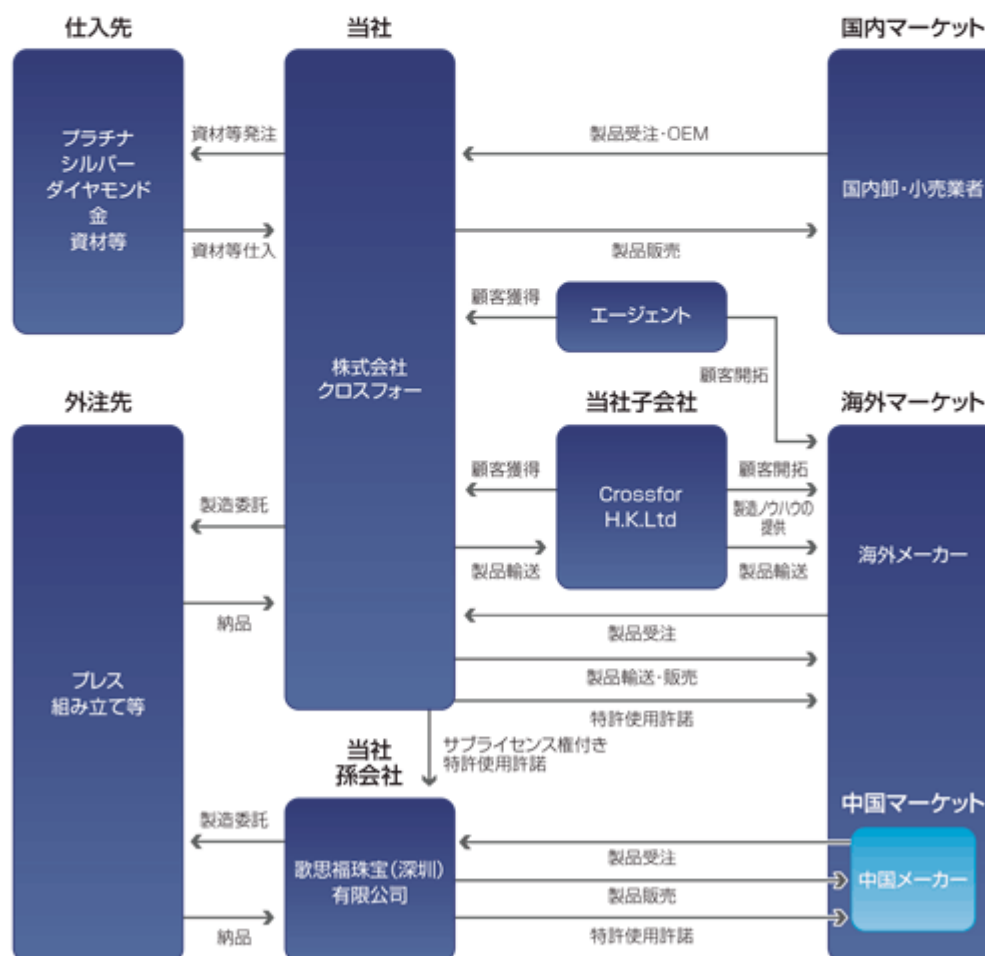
仕入先

プラチナ
シルバー
ダイヤモンド
金
資材等

資材等発注

資材等仕入

当社

株式会社
クロスフォー

国内マーケット

国内卸・小売業者

製品受注・OEM

製品販売

顧客獲得

エージェント

顧客開拓

外注先

プレス
組み立て等

製造委託

納品

当社子会社

Crossfor
H.K.Ltd

顧客獲得

製品輸送

顧客開拓

製造ノウハウの提供

製品輸送

海外マーケット

海外メーカー

製品受注

製品輸送・販売

特許使用許諾

サブライセンス権付き
特許使用許諾

当社
孫会社

歌思福珠宝(深圳)
有限公司

製造委託

納品

中国マーケット

中国メーカー

製品受注

製品販売

特許使用許諾